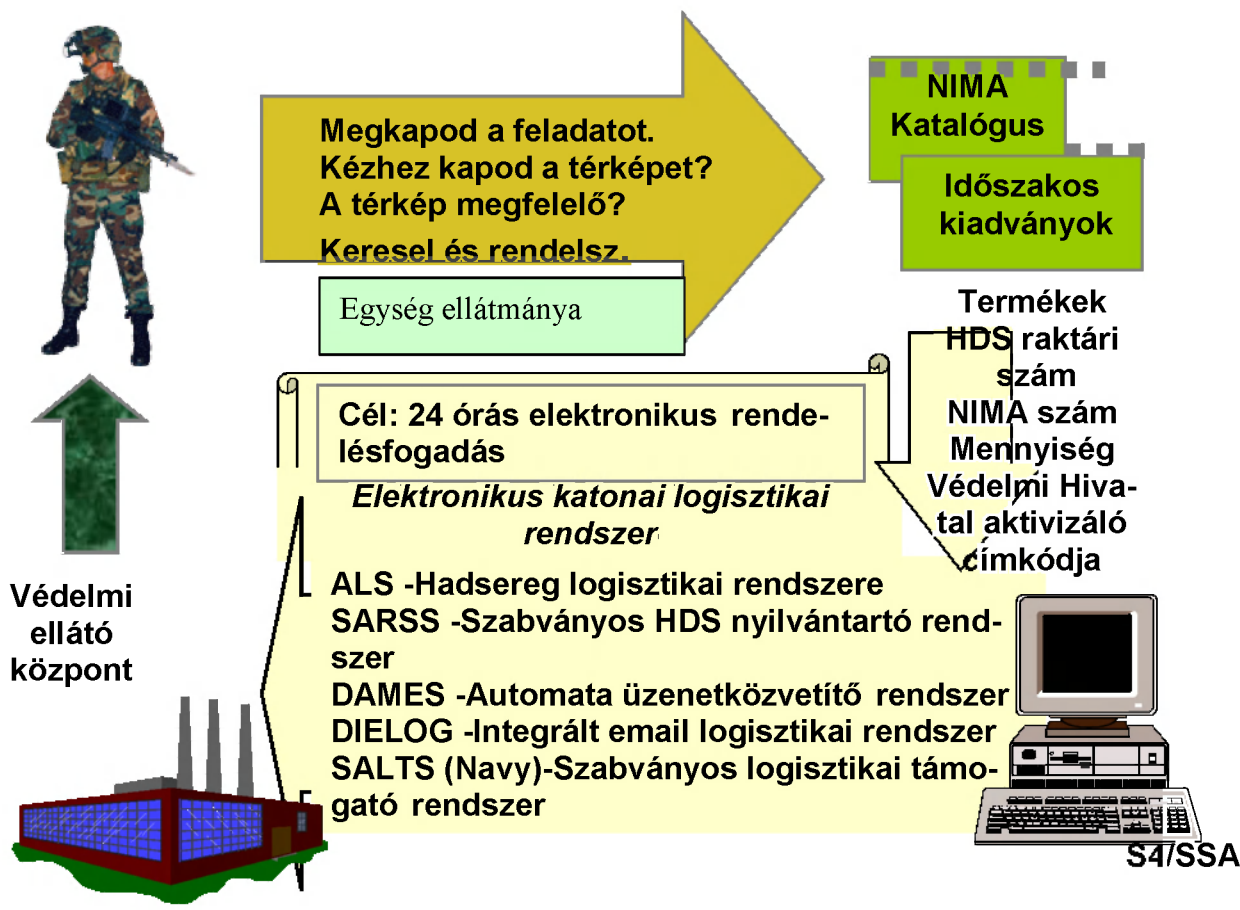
Megkapod a feladatot.
Kézhez kapod a térképet?
A térkép megfelelő?
Keresel és rendelsz.

Egység ellátmánya

NIMA Katalógus

Időszakos kiadványok

Termékek
HDS raktári szám
NIMA szám
Mennyiség
Védelmi Hivatal aktivizáló címkódja

Cél: 24 órás elektronikus rendelésfogadás

Elektronikus katonai logisztikai rendszer

ALS -Hadsereg logisztikai rendszere
SARSS -Szabványos HDS nyilvántartó rendszer
DAMES -Automata üzenetközvetítő rendszer
DIELOG -Integrált email logisztikai rendszer
SALTS (Navy)-Szabványos logisztikai támogató rendszer

Védelmi ellátó központ

S4/SSA